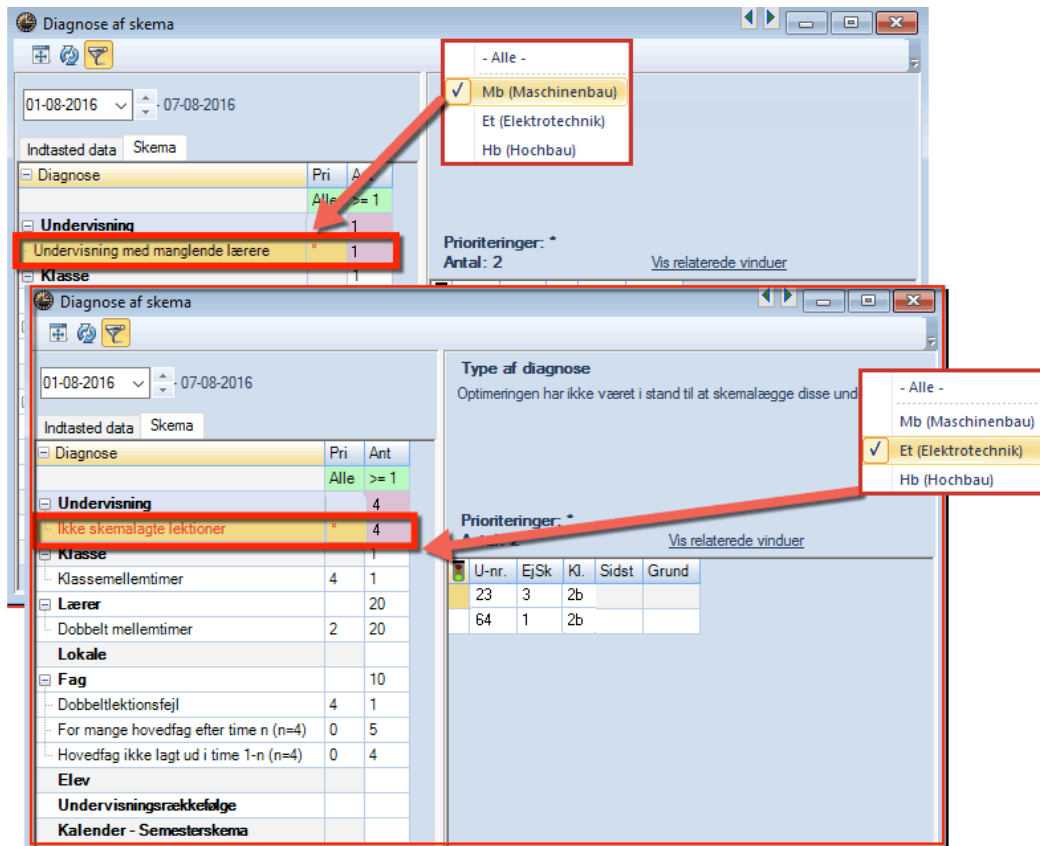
Diagnose af skema

- Alle -
✓ Mb (Maschinenbau)
Et (Elektrotechnik)
Hb (Hochbau)

01-08-2016 - 07-08-2016

Indtasted data Skema

| Diagnose | Pri | Ant |
|---|---|---|
| | Alle | >= 1 |
| Undervisning | | 1 |
| Undervisning med manglende lærere | * | 1 |
| Klasse | | 1 |

Prioriteringer: *
Antal: 2
Vis relaterede vinduer

Diagnose af skema

01-08-2016 - 07-08-2016

Indtasted data Skema

Type af diagnose
Optimeringen har ikke været i stand til at skemalægge disse und

- Alle -
Mb (Maschinenbau)
✓ Et (Elektrotechnik)
Hb (Hochbau)

| Diagnose | Pri | Ant |
|---|---|---|
| | Alle | >= 1 |
| Undervisning | | 4 |
| Ikke skemalagte lektioner | * | 4 |
| Klasse | | 1 |
| Klassemellemtimer | 4 | 1 |
| Lærer | | 20 |
| Dobbelt mellemtimer | 2 | 20 |
| Lokale | | |
| Fag | | 10 |
| Dobbeltlektionsfejl | 4 | 1 |
| For mange hovedfag efter time n (n=4) | 0 | 5 |
| Hovedfag ikke lagt ud i time 1-n (n=4) | 0 | 4 |
| Elev | | |
| Undervisningsrækkefølge | | |
| Kalender - Semesterskema | | |

Prioriteringer: *
Antal: 2
Vis relaterede vinduer

| U-nr. | EjSk | Kl. | Sidst | Grund |
|---|---|---|---|---|
| 23 | 3 | 2b | | |
| 64 | 1 | 2b | | |